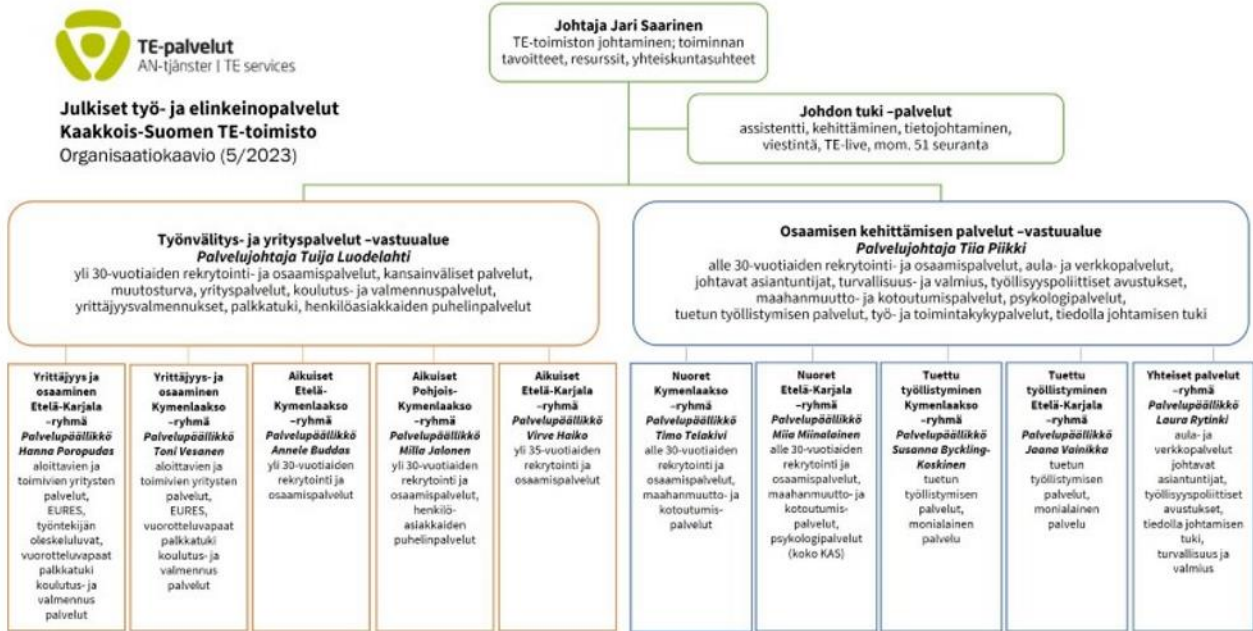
TE-palvelut
AN-tjänster | TE services

Julkiset työ- ja elinkeinopalvelut
Kaakkois-Suomen TE-toimisto
Organisaatiokaavio (5/2023)

Johtaja Jari Saarinen
TE-toimiston johtaminen; toiminnan tavoitteet, resurssit, yhteiskuntasuhteet

Johdon tuki –palvelut
assistentti, kehittäminen, tietojohtaminen, viestintä, TE-live, mom. 51 seuranta

Työnvälitys- ja yrityspalvelut –vastuualue
Palvelujohtaja Tuija Luodelahti
yli 30-vuotiaiden rekrytointi- ja osaamispalvelut, kansainväliset palvelut, muutosturva, yrityspalvelut, koulutus- ja valmennuspalvelut, yrittäjyysvalmennukset, palkkatuki, henkilöasiakkaiden puhelinpalvelut

Osaamisen kehittämisen palvelut –vastuualue
Palvelujohtaja Tiia Piikki
alle 30-vuotiaiden rekrytointi- ja osaamispalvelut, aula- ja verkkopalvelut, johtavat asiantuntijat, turvallisuus- ja valmius, työllisyyspoliittiset avustukset, maahanmuutto- ja kotoutumispalvelut, psykologipalvelut, tuetun työllistymisen palvelut, työ- ja toimintakykypalvelut, tiedolla johtamisen tuki

Yrittäjyys ja osaaminen Etelä-Karjala –ryhmä
Palvelupäällikkö Hanna Poropudas
aloittavien ja toimivien yritysten palvelut, EURES, työntekijän oleskeluluvat, vuorotteluvapaat palkkatuki koulutus- ja valmennus palvelut

Yrittäjyys- ja osaaminen Kymenlaakso –ryhmä
Palvelupäällikkö Toni Vesanen
aloittavien ja toimivien yritysten palvelut, EURES, vuorotteluvapaat palkkatuki koulutus- ja valmennus palvelut

Aikuiset Etelä-Kymenlaakso –ryhmä
Palvelupäällikkö Annele Buddas
yli 30-vuotiaiden rekrytointi ja osaamispalvelut

Aikuiset Pohjois-Kymenlaakso –ryhmä
Palvelupäällikkö Milla Jalonen
yli 30-vuotiaiden rekrytointi ja osaamispalvelut, henkilöasiakkaiden puhelinpalvelut

Aikuiset Etelä-Karjala –ryhmä
Palvelupäällikkö Virve Haiko
yli 35-vuotiaiden rekrytointi ja osaamispalvelut

Nuoret Kymenlaakso –ryhmä
Palvelupäällikkö Timo Telakivi
alle 30-vuotiaiden rekrytointi ja osaamispalvelut, maahanmuutto- ja kotoutumispalvelut

Nuoret Etelä-Karjala –ryhmä
Palvelupäällikkö Miia Miinalainen
alle 30-vuotiaiden rekrytointi ja osaamispalvelut, maahanmuutto- ja kotoutumispalvelut, psykologipalvelut (koko KAS)

Tuettu työllistyminen Kymenlaakso –ryhmä
Palvelupäällikkö Susanna Byckling-Koskinen
tuetun työllistymisen palvelut, monialainen palvelu

Tuettu työllistyminen Etelä-Karjala –ryhmä
Palvelupäällikkö Jaana Vainikka
tuetun työllistymisen palvelut, monialainen palvelu

Yhteiset palvelut –ryhmä
Palvelupäällikkö Laura Rytinki
aula- ja verkkopalvelut johtavat asiantuntijat, työllisyyspoliittiset avustukset, tiedolla johtamisen tuki, turvallisuus ja valmius